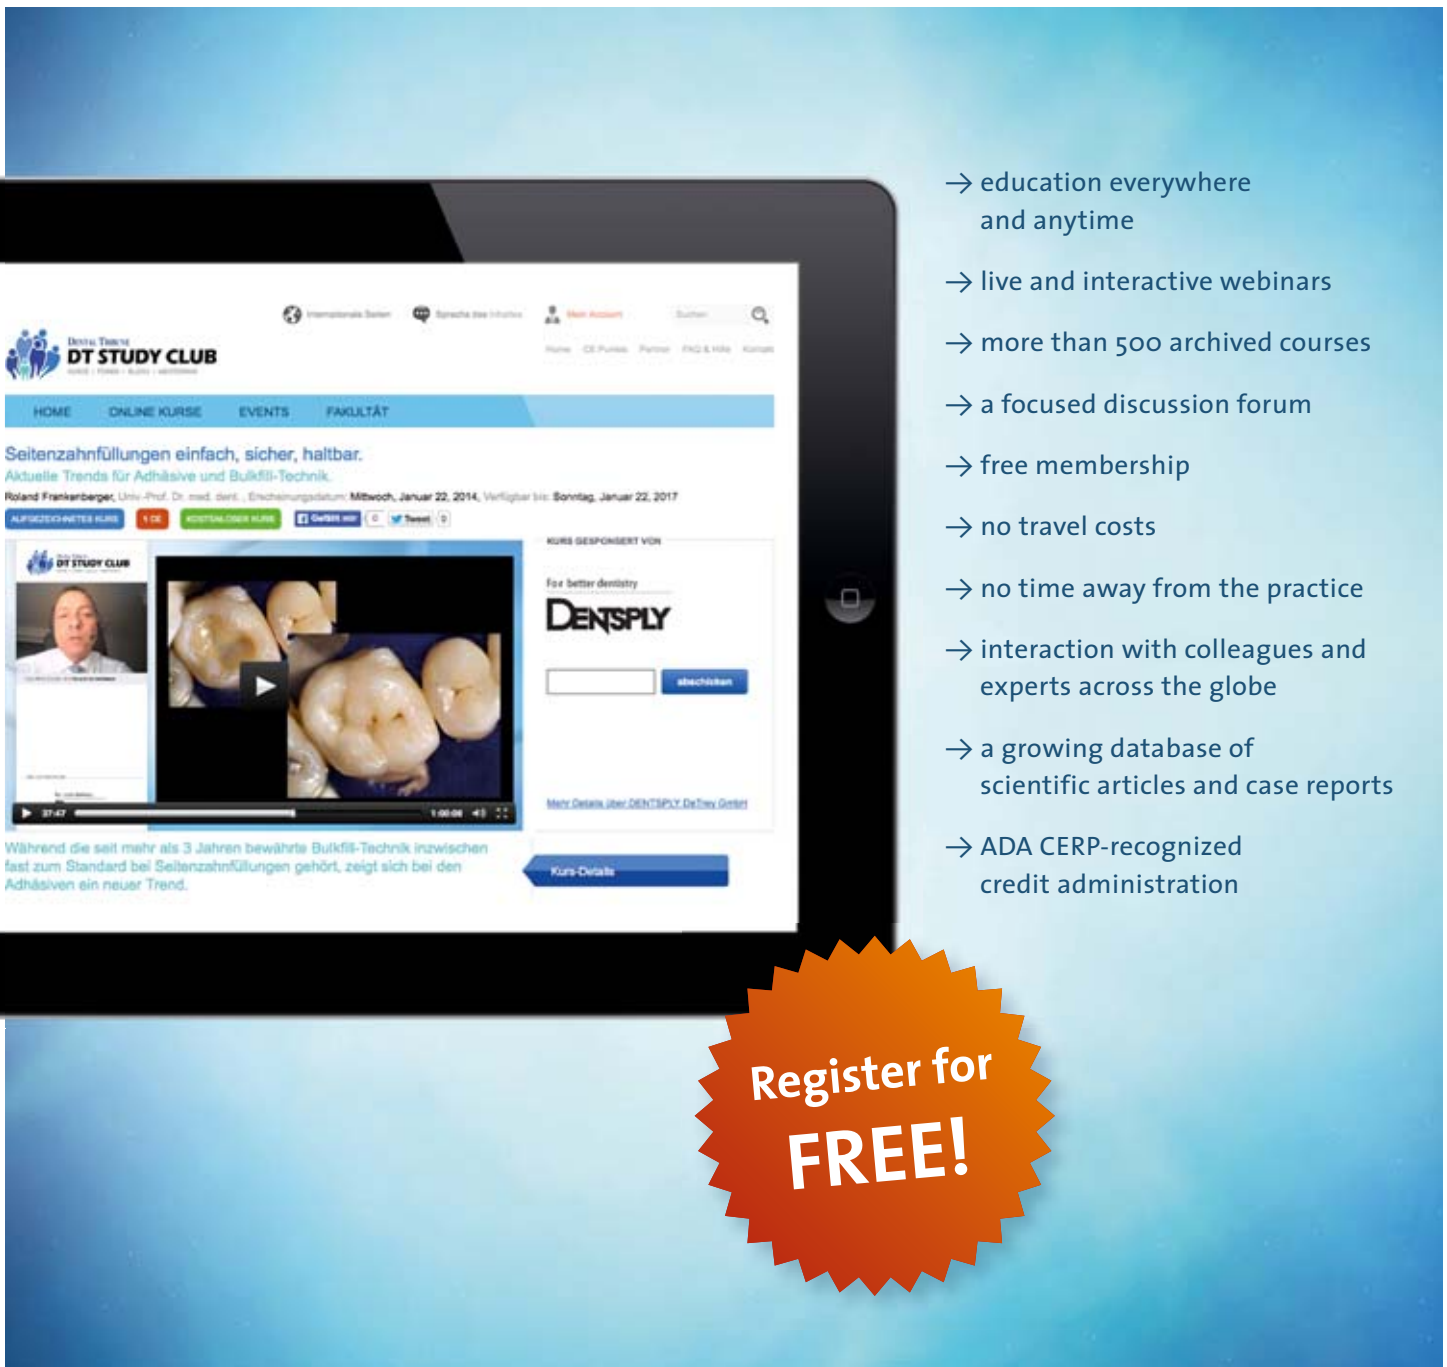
Internationale Seiten Sprache des Inhaltes Mein Account Suchen

Home CE Punkte Partner FAQ & Hilfe Kontakt

DENTAL TRIBUNE
DT STUDY CLUB
KURSE | FOREN | BLOGS | ARCHIVE

HOME ONLINE KURSE EVENTS FAKULTÄT

Seitenzahnfüllungen einfach, sicher, haltbar.
Aktuelle Trends für Adhäsive und Bulkfill-Technik

Roland Frankenberger, Univ.-Prof. Dr. med. dent., Erscheinungsdatum: Mittwoch, Januar 22, 2014, Verfügbar bis: Sonntag, Januar 22, 2017

AUFGEZEICHNETES KURS 1 CE KOSTENLOSER KURS Gefällt mir 0 Tweet 0

KURS GESPONSERT VON

DT STUDY CLUB

For better dentistry
DENTSPLY

abschicken

27:47 1:00:06

Mehr Details über DENTSPLY DeTrey GmbH

Während die seit mehr als 3 Jahren bewährte Bulkfill-Technik inzwischen fast zum Standard bei Seitenzahnfüllungen gehört, zeigt sich bei den Adhäsiven ein neuer Trend.

Kurs-Details

→ education everywhere and anytime

→ live and interactive webinars

→ more than 500 archived courses

→ a focused discussion forum

→ free membership

→ no travel costs

→ no time away from the practice

→ interaction with colleagues and experts across the globe

→ a growing database of scientific articles and case reports

→ ADA CERP-recognized credit administration

Register for FREE!